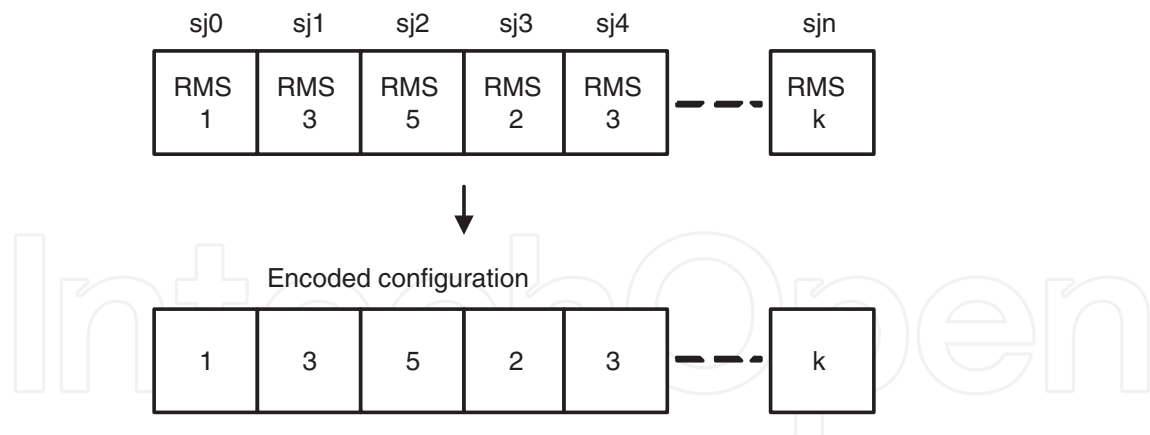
| sj0 | sj1 | sj2 | sj3 | sj4 | | sjn |
|---|---|---|---|---|---|---|
| RMS 1 | RMS 3 | RMS 5 | RMS 2 | RMS 3 | --- | RMS k |

Encoded configuration

| 1 | 3 | 5 | 2 | 3 | --- | k |
|---|---|---|---|---|---|---|

IntechOpen